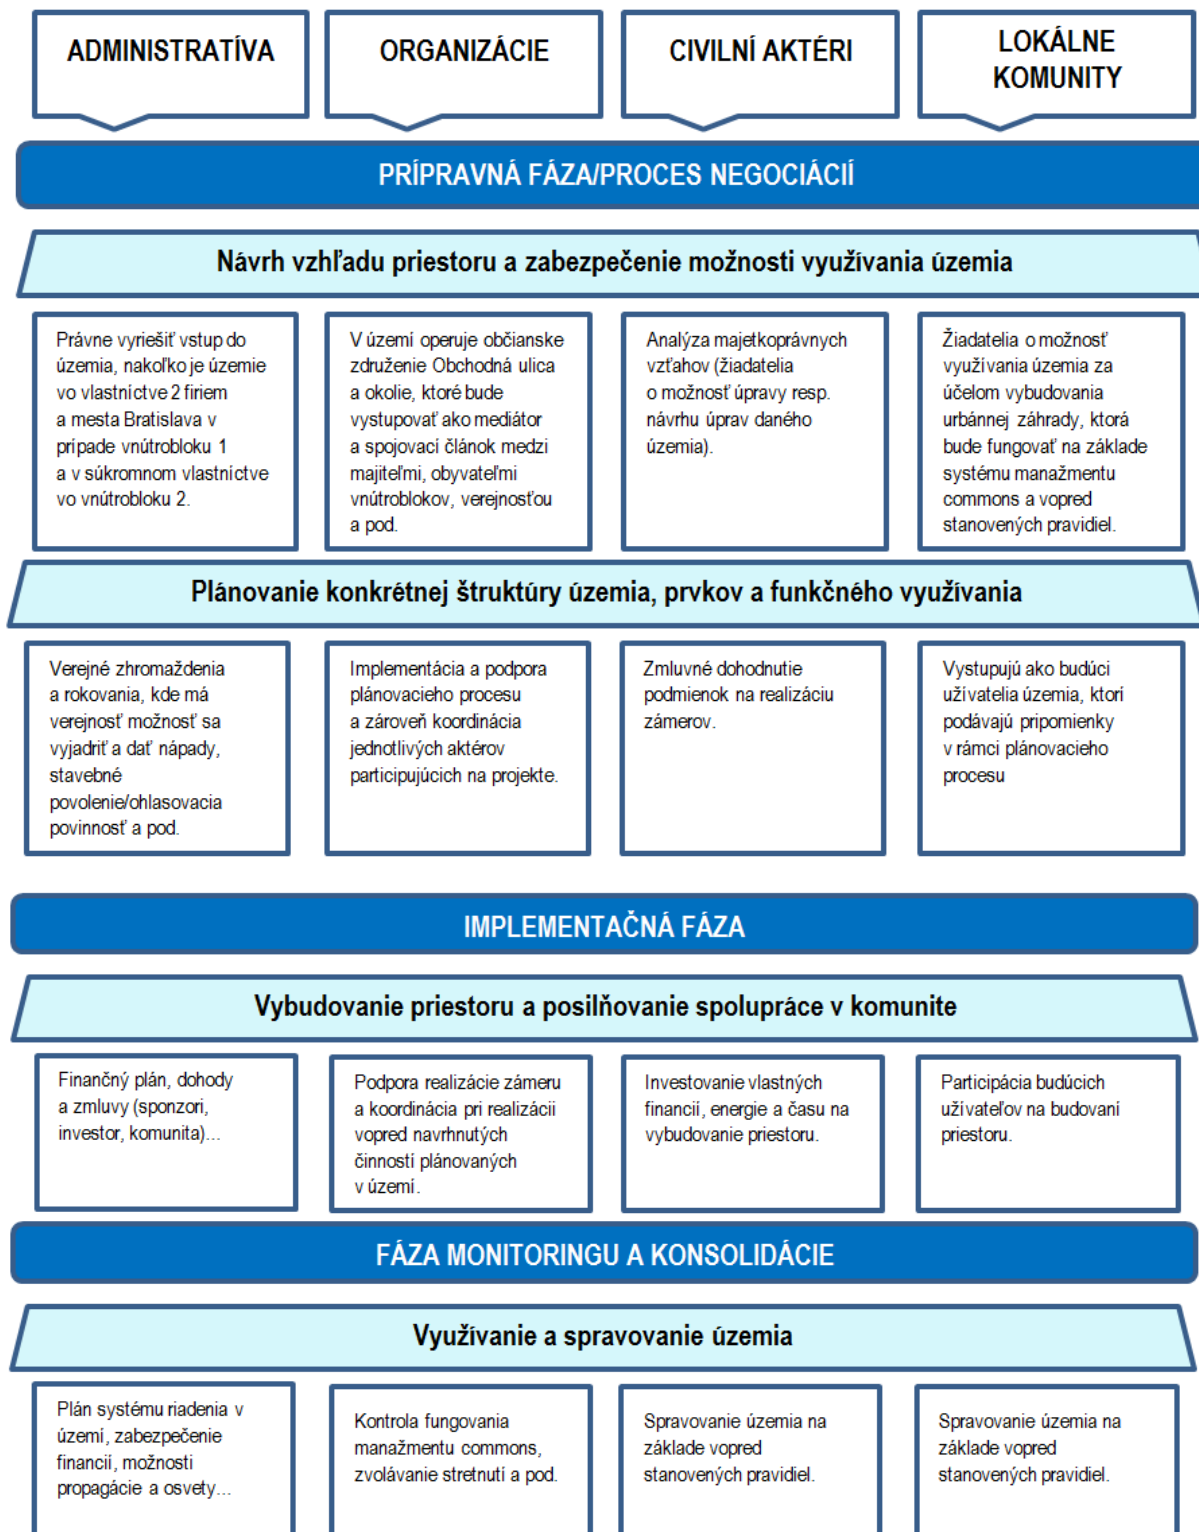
ADMINISTRATÍVA

ORGANIZÁCIE

CIVILNÍ AKTÉRI

LOKÁLNE KOMUNITY

PRÍPRAVNÁ FÁZA/PROCES NEGOCIÁCIÍ

Návrh vzhľadu priestoru a zabezpečenie možnosti využívania územia

Právne vyriešiť vstup do územia, nakoľko je územie vo vlastníctve 2 firiem a mesta Bratislava v prípade vnútrobloku 1 a v súkromnom vlastníctve vo vnútrobloku 2.

V území operuje občianske združenie Obchodná ulica a okolie, ktoré bude vystupovať ako mediátor a spojovací článok medzi majiteľmi, obyvateľmi vnútroblokov, verejnosťou a pod.

Analýza majetkoprávnych vzťahov (žiadatelia o možnosť úpravy resp. návrhu úprav daného územia).

Žiadatelia o možnosť využívania územia za účelom vybudovania urbánnej záhrady, ktorá bude fungovať na základe systému manažmentu commons a vopred stanovených pravidiel.

Plánovanie konkrétnej štruktúry územia, prvkov a funkčného využívania

Verejné zhromaždenia a rokovania, kde má verejnosť možnosť sa vyjadriť a dať nápady, stavebné povolenie/ohlasovacia povinnosť a pod.

Implementácia a podpora plánovacieho procesu a zároveň koordinácia jednotlivých aktérov participujúcich na projekte.

Zmluvné dohodnutie podmienok na realizáciu zámerov.

Vystupujú ako budúci užívatelia územia, ktorí podávajú pripomienky v rámci plánovacieho procesu

IMPLEMENTAČNÁ FÁZA

Vybudovanie priestoru a posilňovanie spolupráce v komunite

Finančný plán, dohody a zmluvy (sponzori, investor, komunita)...

Podpora realizácie zámeru a koordinácia pri realizácii vopred navrhnutých činností plánovaných v území.

Investovanie vlastných financií, energie a času na vybudovanie priestoru.

Participácia budúcich užívateľov na budovaní priestoru.

FÁZA MONITORINGU A KONSOLIDÁCIE

Využívanie a spravovanie územia

Plán systému riadenia v území, zabezpečenie financií, možnosti propagácie a osvety...

Kontrola fungovania manažmentu commons, zvolávanie stretnutí a pod.

Spravovanie územia na základe vopred stanovených pravidiel.

Spravovanie územia na základe vopred stanovených pravidiel.